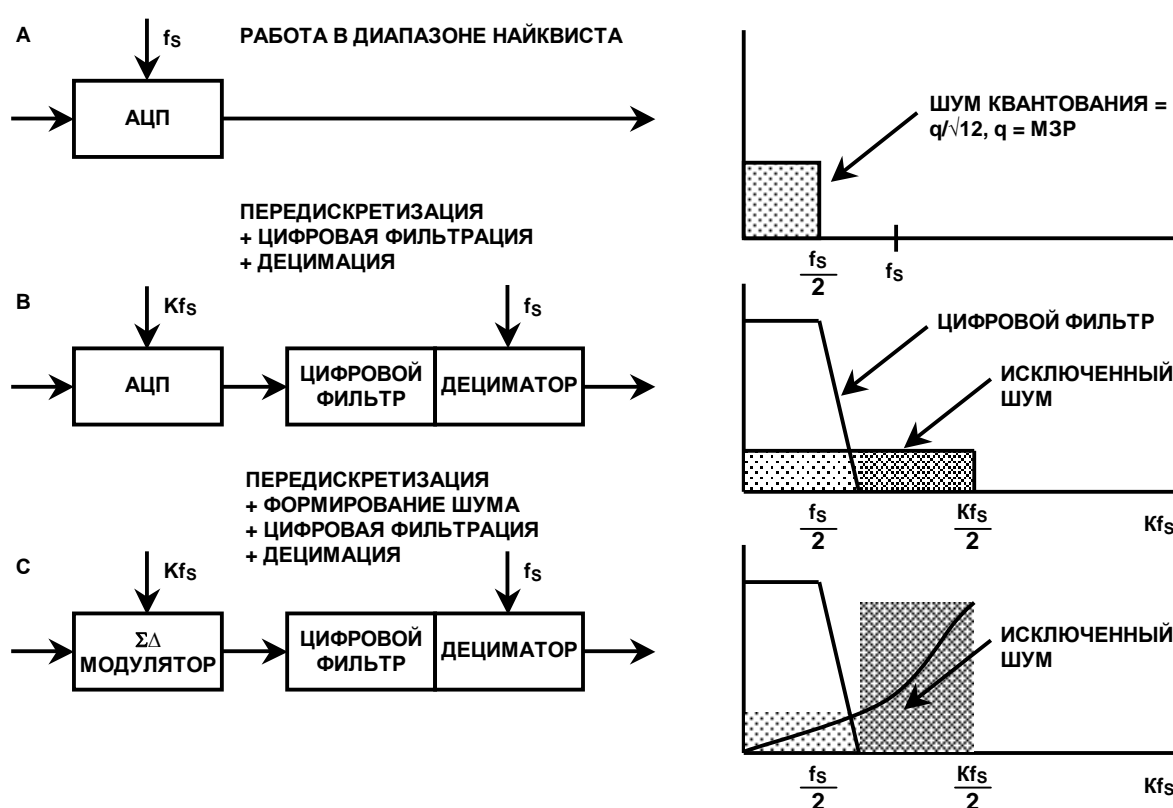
A

$f_S$

РАБОТА В ДИАПАЗОНЕ НАЙКВИСТА

АЦП

ШУМ КВАНТОВАНИЯ = $q/\sqrt{12}$, q = МЗР

$\frac{f_S}{2}$

$f_S$

ПЕРЕДИСКРЕТИЗАЦИЯ
+ ЦИФРОВАЯ ФИЛЬТРАЦИЯ
+ ДЕЦИМАЦИЯ

B

$Kf_S$

$f_S$

АЦП

ЦИФРОВОЙ ФИЛЬТР

ДЕЦИМАТОР

ЦИФРОВОЙ ФИЛЬТР

ИСКЛЮЧЕННЫЙ ШУМ

$\frac{f_S}{2}$

$\frac{Kf_S}{2}$

$Kf_S$

ПЕРЕДИСКРЕТИЗАЦИЯ
+ ФОРМИРОВАНИЕ ШУМА
+ ЦИФРОВАЯ ФИЛЬТРАЦИЯ
+ ДЕЦИМАЦИЯ

C

$Kf_S$

$f_S$

ΣΔ МОДУЛЯТОР

ЦИФРОВОЙ ФИЛЬТР

ДЕЦИМАТОР

ИСКЛЮЧЕННЫЙ ШУМ

$\frac{f_S}{2}$

$\frac{Kf_S}{2}$

$Kf_S$